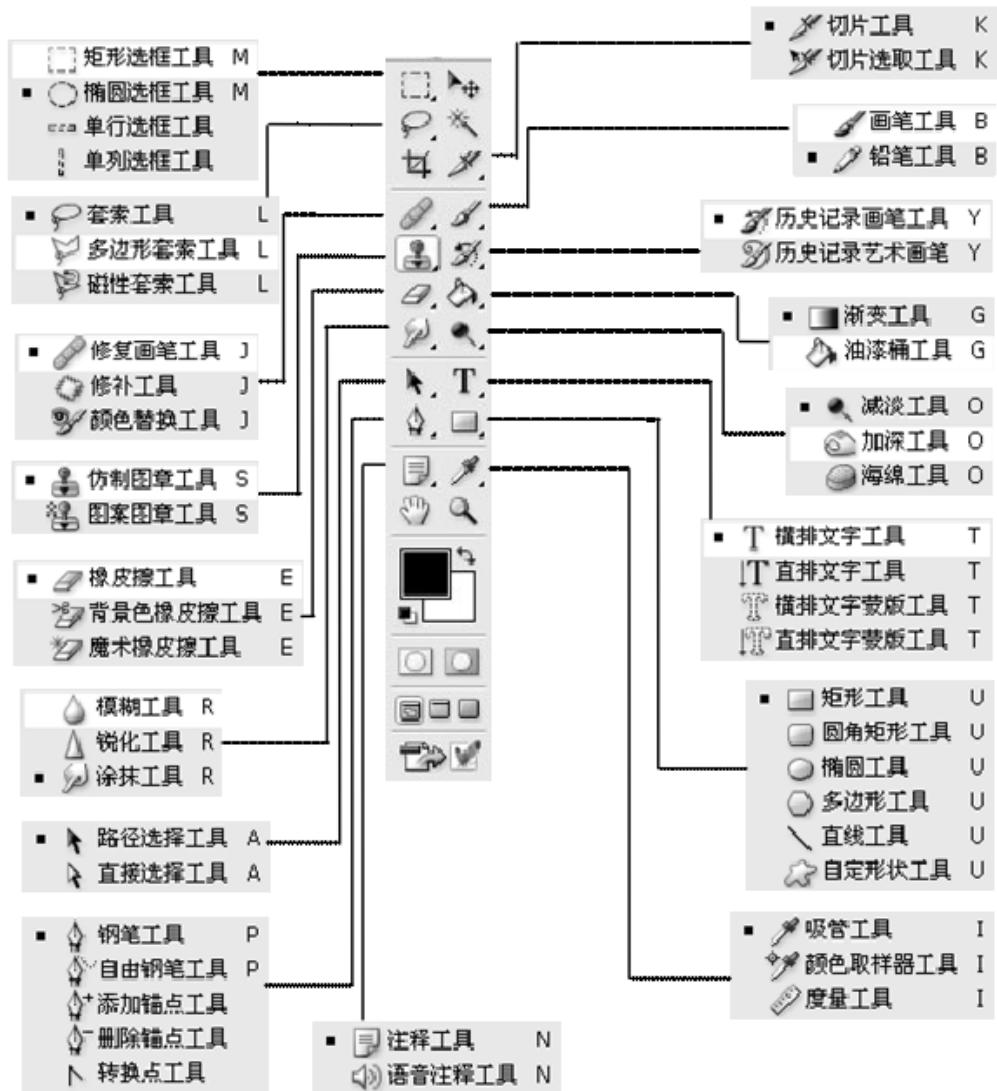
矩形选框工具 M
椭圆选框工具 M
单行选框工具
单列选框工具

套索工具 L
多边形套索工具 L
磁性套索工具 L

修复画笔工具 J
修补工具 J
颜色替换工具 J

仿制图章工具 S
图案图章工具 S

橡皮擦工具 E
背景色橡皮擦工具 E
魔术橡皮擦工具 E

模糊工具 R
锐化工具 R
涂抹工具 R

路径选择工具 A
直接选择工具 A

钢笔工具 P
自由钢笔工具 P
添加锚点工具
删除锚点工具
转换点工具

T

注释工具 N
语音注释工具 N

切片工具 K
切片选取工具 K

画笔工具 B
铅笔工具 B

历史记录画笔工具 Y
历史记录艺术画笔 Y

渐变工具 G
油漆桶工具 G

减淡工具 O
加深工具 O
海绵工具 O

横排文字工具 T
直排文字工具 T
横排文字蒙版工具 T
直排文字蒙版工具 T

矩形工具 U
圆角矩形工具 U
椭圆工具 U
多边形工具 U
直线工具 U
自定形状工具 U

吸管工具 I
颜色取样器工具 I
度量工具 I